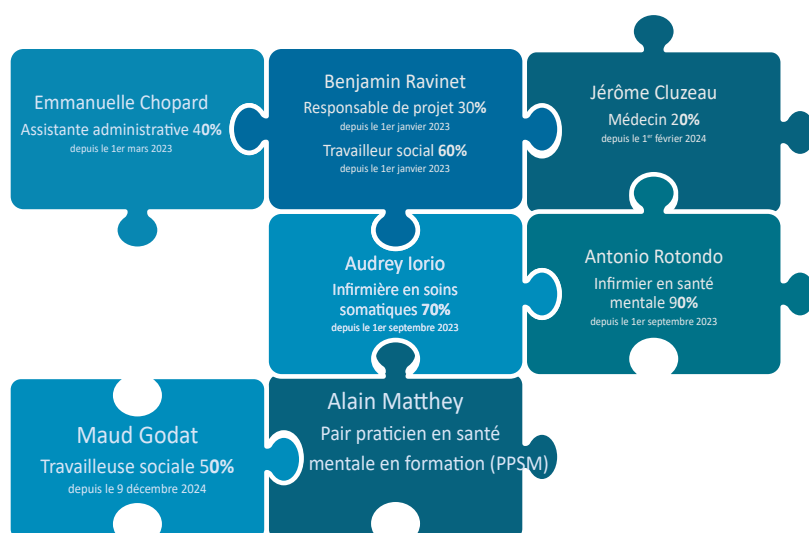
Emmanuelle Chopard
Assistante administrative 40%
depuis le 1er mars 2023

Benjamin Ravinet
Responsable de projet 30%
depuis le 1er janvier 2023
Travailleur social 60%
depuis le 1er janvier 2023

Jérôme Cluzeau
Médecin 20%
depuis le 1$^{er}$ février 2024

Audrey Iorio
Infirmière en soins somatiques 70%
depuis le 1er septembre 2023

Antonio Rotondo
Infirmier en santé mentale 90%
depuis le 1er septembre 2023

Maud Godat
Travailleuse sociale 50%
depuis le 9 décembre 2024

Alain Matthey
Pair praticien en santé mentale en formation (PPSM)